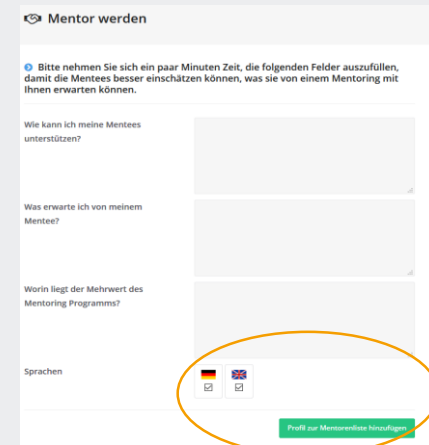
Mentor werden

Bitte nehmen Sie sich ein paar Minuten Zeit, die folgenden Felder auszufüllen, damit die Mentees besser einschätzen können, was sie von einem Mentoring mit Ihnen erwarten können.

Wie kann ich meine Mentees unterstützen?

Was erwarte ich von meinem Mentee?

Worin liegt der Mehrwert des Mentoring Programms?

Sprachen

Profil zur Mentorenliste hinzufügen